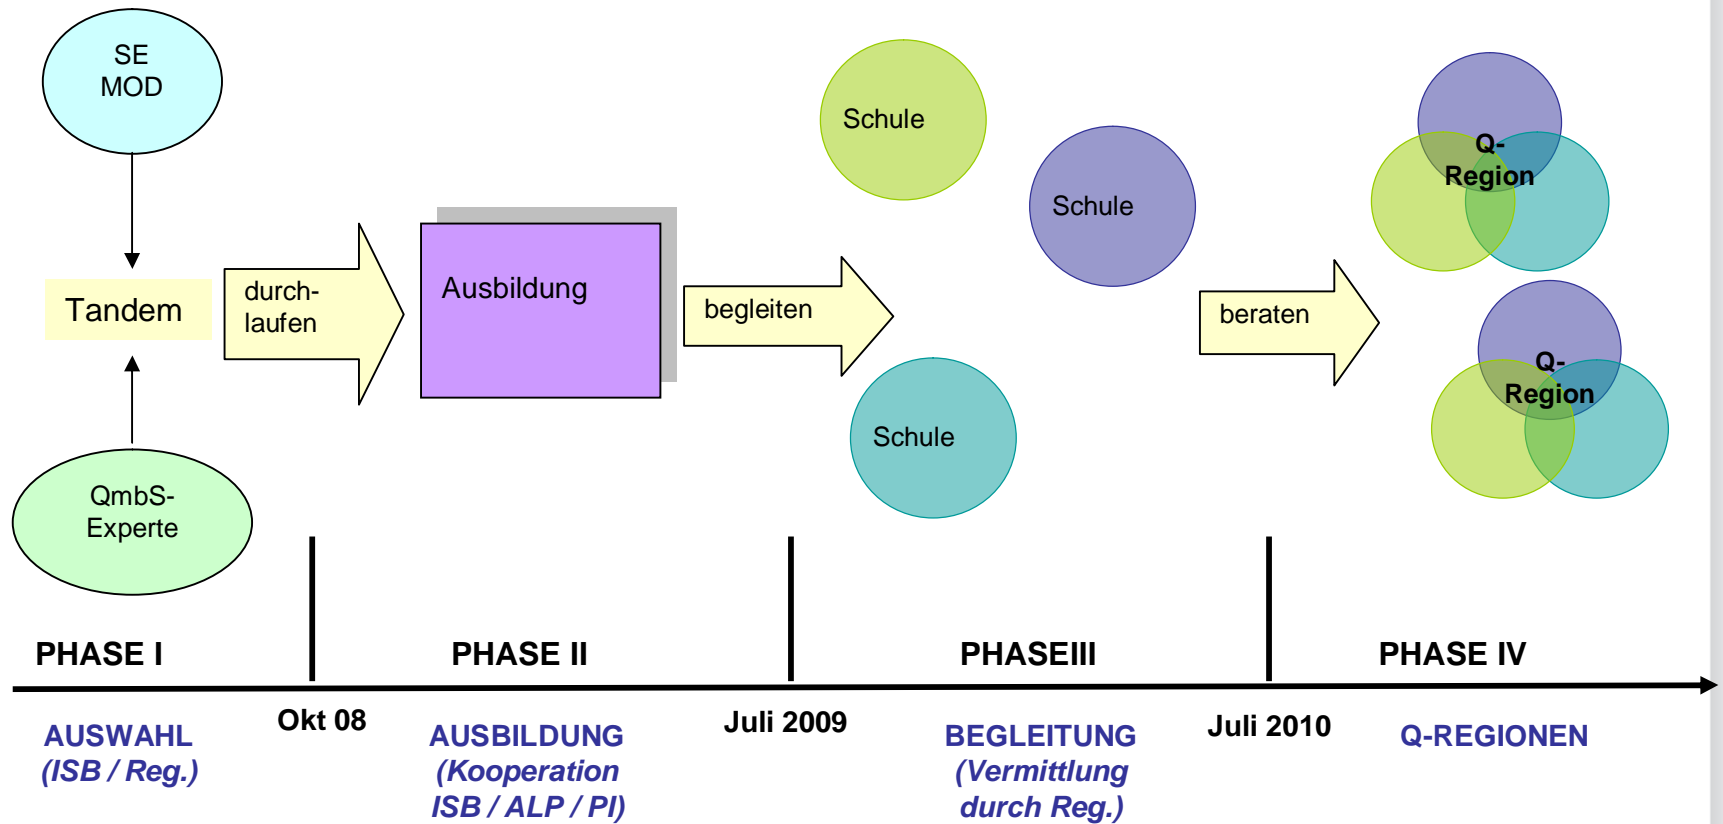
SE MOD

Tandem

QmbS-Experte

durch-laufen

Ausbildung

begleiten

Schule

Schule

Schule

beraten

Q-Region

Q-Region

PHASE I

PHASE II

PHASEIII

PHASE IV

AUSWAHL (ISB / Reg.)

Okt 08

AUSBILDUNG (Kooperation ISB / ALP / PI)

Juli 2009

BEGLEITUNG (Vermittlung durch Reg.)

Juli 2010

Q-REGIONEN